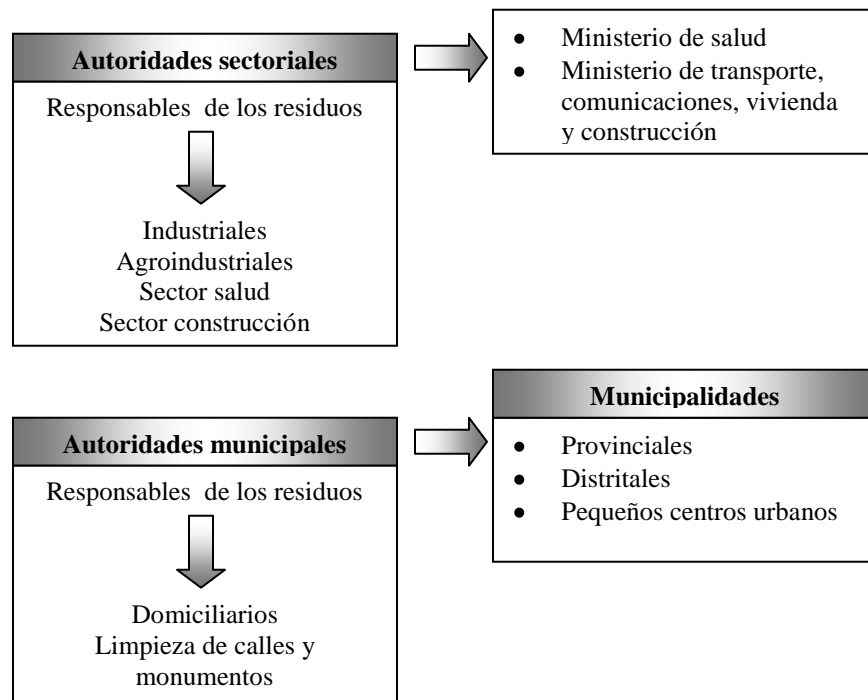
Autoridades sectoriales

Responsables de los residuos

Industriales
Agroindustriales
Sector salud
Sector construcción

- Ministerio de salud
- Ministerio de transporte, comunicaciones, vivienda y construcción

Autoridades municipales

Responsables de los residuos

Domiciliarios
Limpieza de calles y monumentos

Municipalidades

- Provinciales
- Distritales
- Pequeños centros urbanos